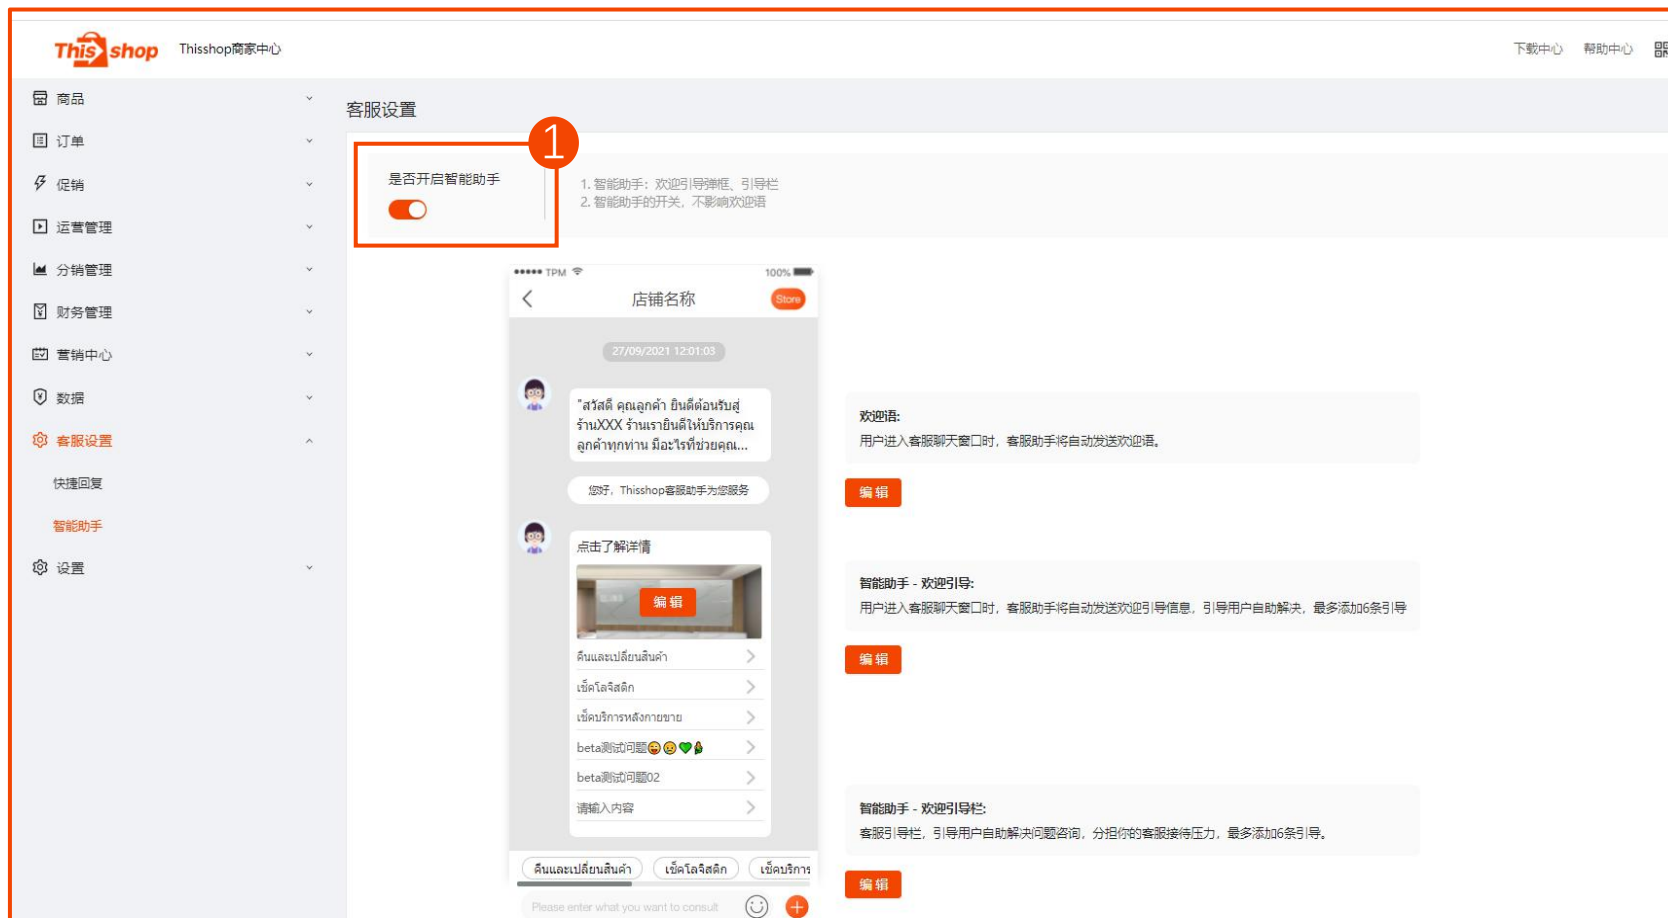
This shop Thisshop商家中心

下载中心 帮助中心

商品
订单
促销
运营管理
分销管理
财务管理
营销中心
数据
客服设置
快捷回复
智能助手
设置

客服设置

1

是否开启智能助手

1. 智能助手：欢迎引导弹框、引导栏
2. 智能助手的开关，不影响欢迎语

••••• TPM 100%
店铺名称 Store
27/09/2021 12:01:03
"สวัสดี คุณลูกค้า ยินดีต้อนรับสู่ ร้านXXX ร้านเรายินดีให้บริการคุณ ลูกค้าทุกท่าน มีอะไรที่ช่วยคุณ...
您好，Thisshop客服助手为您服务
点击了解详情
编辑
คืนและเปลี่ยนสินค้า
เช็คโลจิสติก
เช็คบริการหลังการขาย
beta测试问题
beta测试问题02
请输入内容
คืนและเปลี่ยนสินค้า เช็คโลจิสติก เช็คบริการ
Please enter what you want to consult

欢迎语:
用户进入客服聊天窗口时，客服助手将自动发送欢迎语。
编辑

智能助手 - 欢迎引导:
用户进入客服聊天窗口时，客服助手将自动发送欢迎引导信息，引导用户自助解决，最多添加6条引导
编辑

智能助手 - 欢迎引导栏:
客服引导栏，引导用户自助解决问题咨询，分担你的客服接待压力，最多添加6条引导。
编辑